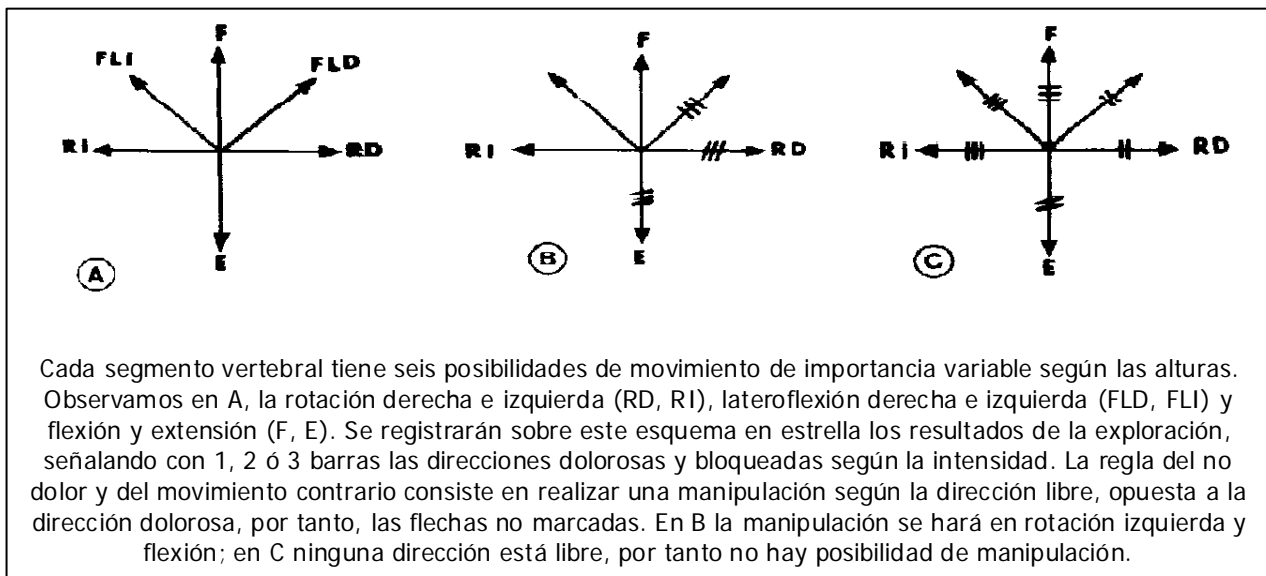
FLI
F
FLD
RI
RD
E
A

F
RI
RD
E
B

F
RI
RD
E
C

Cada segmento vertebral tiene seis posibilidades de movimiento de importancia variable según las alturas. Observamos en A, la rotación derecha e izquierda (RD, RI), lateroflexión derecha e izquierda (FLD, FLI) y flexión y extensión (F, E). Se registrarán sobre este esquema en estrella los resultados de la exploración, señalando con 1, 2 ó 3 barras las direcciones dolorosas y bloqueadas según la intensidad. La regla del no dolor y del movimiento contrario consiste en realizar una manipulación según la dirección libre, opuesta a la dirección dolorosa, por tanto, las flechas no marcadas. En B la manipulación se hará en rotación izquierda y flexión; en C ninguna dirección está libre, por tanto no hay posibilidad de manipulación.